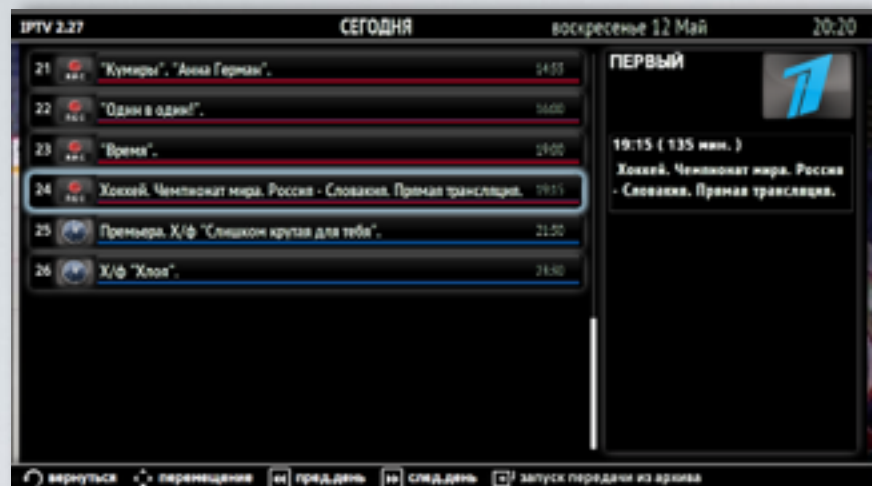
IPTV 2.27 СЕГОДНЯ воскресенье 12 Май 20:20

21 "Кумиры". "Анна Герман". 14:55
22 "Один в один!". 16:00
23 "Время". 19:00
24 Хоккей. Чемпионат мира. Россия - Словакия. Прямая трансляция. 19:15
25 Премьера. Х/ф "Слишком крутая для тебя". 21:50
26 Х/ф "Хлоя". 23:50

ПЕРВЫЙ

19:15 ( 135 мин. )
Хоккей. Чемпионат мира. Россия - Словакия. Прямая трансляция.

вернуться перемещение пред.день след.день запуск передачи из архива